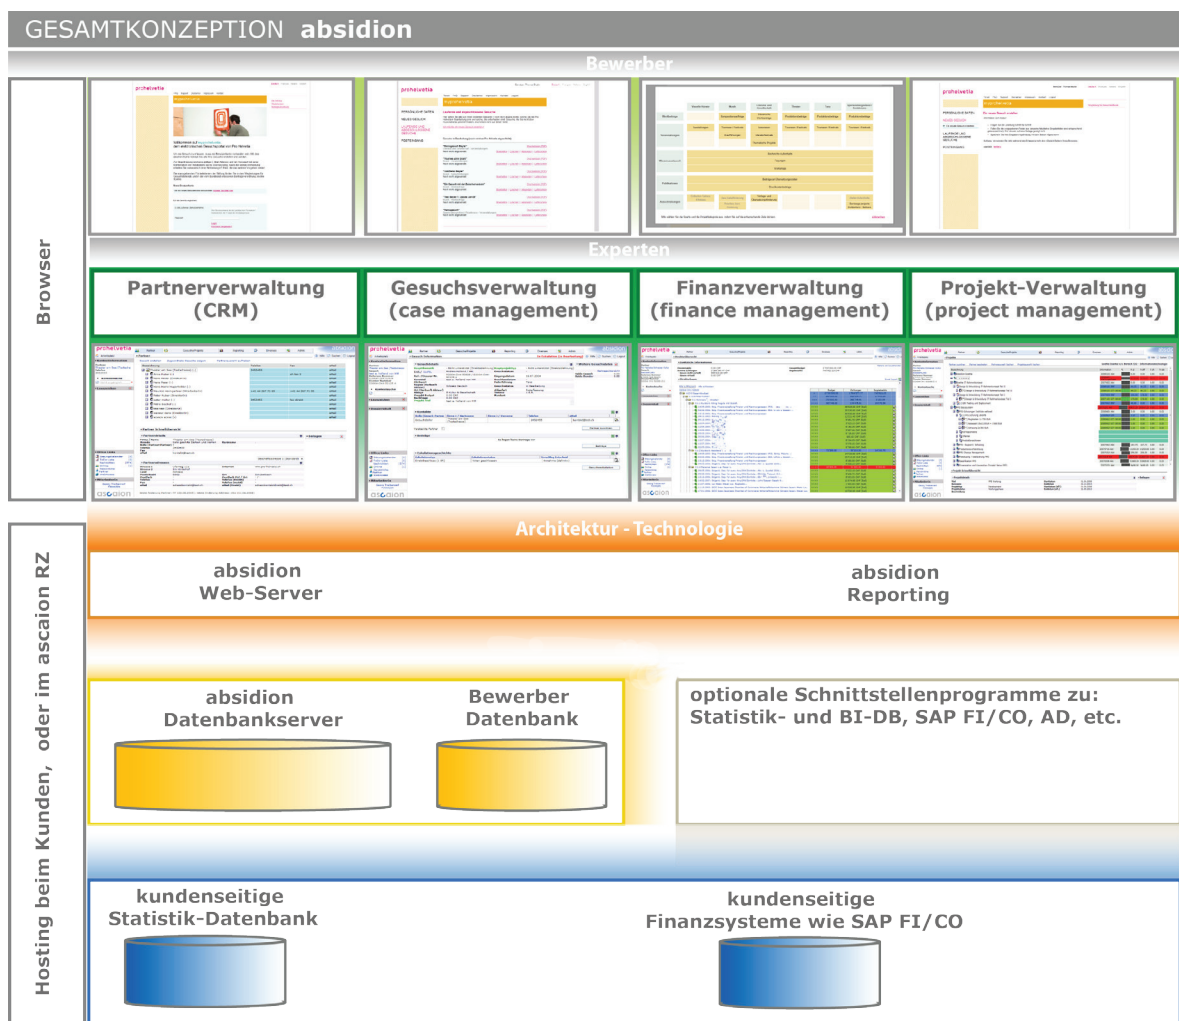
GESAMTKONZEPTION absidion

Bewerber

Browser

Experten

Partnerverwaltung (CRM)

Gesuchsverwaltung (case management)

Finanzverwaltung (finance management)

Projekt-Verwaltung (project management)

Architektur - Technologie

absidion Web-Server

absidion Reporting

Hosting beim Kunden, oder im ascaion RZ

absidion Datenbankserver

Bewerber Datenbank

optionale Schnittstellenprogramme zu: Statistik- und BI-DB, SAP FI/CO, AD, etc.

kundenseitige Statistik-Datenbank

kundenseitige Finanzsysteme wie SAP FI/CO